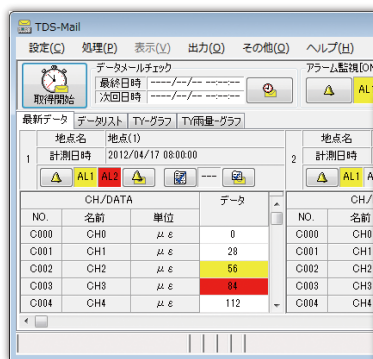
TDS-Mail

設定(C) 処理(P) 表示(V) 出力(O) その他(O) ヘルプ(H)

取得開始

データメールチェック
最終日時 ----/--/-- --:--:--
次回日時 ----/--/-- --:--:--

アラーム監視[ON

AL1

最新データ データリスト TY-グラフ TY雨量-グラフ

1
地点名 地点(1)
計測日時 2012/04/17 08:00:00

AL1 AL2 ---

| CH/DATA | | | データ |
|---|---|---|---|
| NO. | 名前 | 単位 | |
| C000 | CH0 | $\mu\varepsilon$ | 0 |
| C001 | CH1 | $\mu\varepsilon$ | 28 |
| C002 | CH2 | $\mu\varepsilon$ | 56 |
| C003 | CH3 | $\mu\varepsilon$ | 84 |
| C004 | CH4 | $\mu\varepsilon$ | 112 |

2
地点名
計測日時

AL1

| CH/ |
|---|
| NO. | 名前 |
| C000 | CH0 |
| C001 | CH1 |
| C002 | CH2 |
| C003 | CH3 |
| C004 | CH4 |